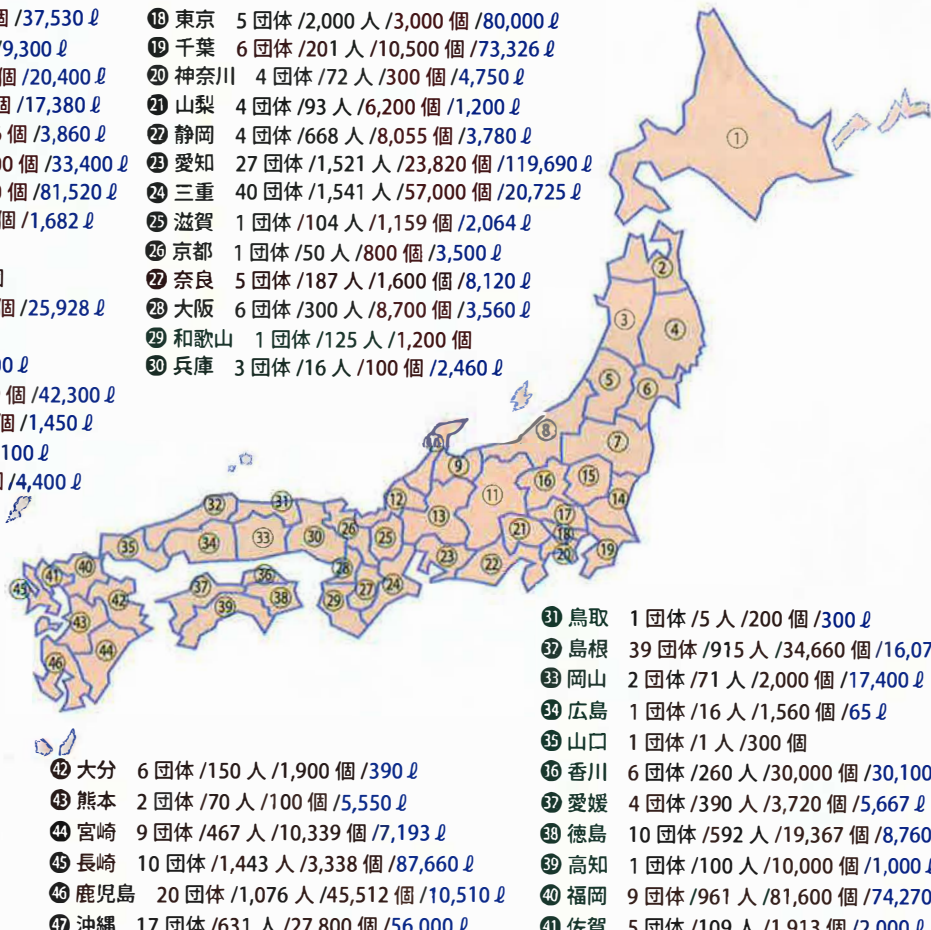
個 /37,530 ℓ
9,300 ℓ
個 /20,400 ℓ
個 /17,380 ℓ
個 /3,860 ℓ
0 個 /33,400 ℓ
個 /81,520 ℓ
個 /1,682 ℓ
個
個 /25,928 ℓ
0 ℓ
個 /42,300 ℓ
個 /1,450 ℓ
100 ℓ
/4,400 ℓ

⑱ 東京 5 団体 /2,000 人 /3,000 個 /80,000 ℓ
⑲ 千葉 6 団体 /201 人 /10,500 個 /73,326 ℓ
⑳ 神奈川 4 団体 /72 人 /300 個 /4,750 ℓ
㉑ 山梨 4 団体 /93 人 /6,200 個 /1,200 ℓ
㉒ 静岡 4 団体 /668 人 /8,055 個 /3,780 ℓ
㉓ 愛知 27 団体 /1,521 人 /23,820 個 /119,690 ℓ
㉔ 三重 40 団体 /1,541 人 /57,000 個 /20,725 ℓ
㉕ 滋賀 1 団体 /104 人 /1,159 個 /2,064 ℓ
㉖ 京都 1 団体 /50 人 /800 個 /3,500 ℓ
㉗ 奈良 5 団体 /187 人 /1,600 個 /8,120 ℓ
㉘ 大阪 6 団体 /300 人 /8,700 個 /3,560 ℓ
㉙ 和歌山 1 団体 /125 人 /1,200 個
㉚ 兵庫 3 団体 /16 人 /100 個 /2,460 ℓ

① ② ③ ④ ⑤ ⑥ ⑦ ⑧ ⑨ ⑪ ⑫ ⑬ ⑭ ⑮ ⑯ ⑰ ⑱ ⑲ ⑳ ㉑ ㉒ ㉓ ㉔ ㉕ ㉖ ㉗ ㉘ ㉙ ㉚ ㉛ ㉜ ㉝ ㉞ ㉟ ㊱ ㊲ ㊳ ㊴ ㊵ ㊶ ㊷ ㊸ ㊹ ㊺ ㊻

㉛ 鳥取 1 団体 /5 人 /200 個 /300 ℓ
㉜ 島根 39 団体 /915 人 /34,660 個 /16,07
㉝ 岡山 2 団体 /71 人 /2,000 個 /17,400 ℓ
㉞ 広島 1 団体 /16 人 /1,560 個 /65 ℓ
㉟ 山口 1 団体 /1 人 /300 個
㊱ 香川 6 団体 /260 人 /30,000 個 /30,100
㊲ 愛媛 4 団体 /390 人 /3,720 個 /5,667 ℓ
㊳ 徳島 10 団体 /592 人 /19,367 個 /8,760
㊴ 高知 1 団体 /100 人 /10,000 個 /1,000 ℓ
㊵ 福岡 9 団体 /961 人 /81,600 個 /74,270
㊶ 佐賀 5 団体 /109 人 /1,913 個 /2,000 ℓ

㊷ 大分 6 団体 /150 人 /1,900 個 /390 ℓ
㊸ 熊本 2 団体 /70 人 /100 個 /5,550 ℓ
㊹ 宮崎 9 団体 /467 人 /10,339 個 /7,193 ℓ
㊺ 長崎 10 団体 /1,443 人 /3,338 個 /87,660 ℓ
㊻ 鹿児島 20 団体 /1,076 人 /45,512 個 /10,510 ℓ
㊼ 沖縄 17 団体 /631 人 /27,800 個 /56,000 ℓ